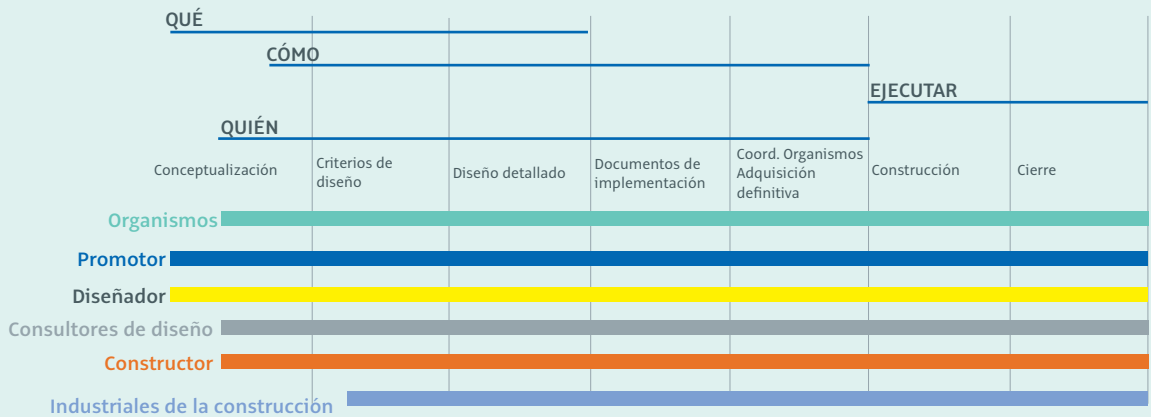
QUÉ

CÓMO

EJECUTAR

QUIÉN

Conceptualización

Criterios de diseño

Diseño detallado

Documentos de implementación

Coord. Organismos Adquisición definitiva

Construcción

Cierre

Organismos

Promotor

Diseñador

Consultores de diseño

Constructor

Industriales de la construcción